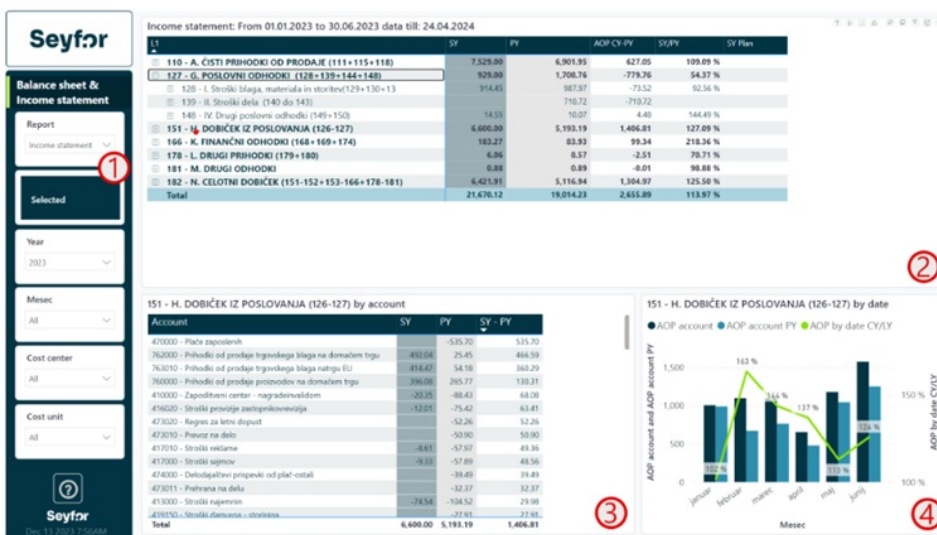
Seyfor

Balance sheet & Income statement

Report
Income statement

Selected

Year
2023

Mesec
All

Cost center
All

Cost unit
All

Seyfor
Dec 13 2023 7:56AM

1

Income statement: From 01.01.2023 to 30.06.2023 data till: 24.04.2024

| L1 | SY | PY | AOP CY-PY | SY/PY | SY Plan |
|---|---|---|---|---|---|
| 110 - A. ČISTI PRIHODKI OD PRODAJE (111+115+118) | 7,529.00 | 6,901.95 | 627.05 | 109.09 % | |
| 127 - G. POSLOVNI ODHODKI (128+139+144+148) | 929.00 | 1,708.76 | -779.76 | 54.37 % | |
| 128 - I. Stroški blaga, materiala in storitev(129+130+13 | 914.45 | 987.97 | -73.52 | 92.56 % | |
| 139 - II. Stroški dela (140 do 143) | | 710.72 | -710.72 | | |
| 148 - IV. Drugi poslovni odhodki (149+150) | 14.55 | 10.07 | 4.48 | 144.49 % | |
| 151 - H. DOBIČEK IZ POSLOVANJA (126-127) | 6,600.00 | 5,193.19 | 1,406.81 | 127.09 % | |
| 166 - K. FINANČNI ODHODKI (168+169+174) | 183.27 | 83.93 | 99.34 | 218.36 % | |
| 178 - L. DRUGI PRIHODKI (179+180) | 6.06 | 8.57 | -2.51 | 70.71 % | |
| 181 - M. DRUGI ODHODKI | 0.88 | 0.89 | -0.01 | 98.88 % | |
| 182 - N. CELOTNI DOBIČEK (151-152+153-166+178-181) | 6,421.91 | 5,116.94 | 1,304.97 | 125.50 % | |
| Total | 21,670.12 | 19,014.23 | 2,655.89 | 113.97 % | |

2

151 - H. DOBIČEK IZ POSLOVANJA (126-127) by account

| Account | SY | PY | SY - PY |
|---|---|---|---|
| 470000 - Plače zaposlenih | | -535.70 | 535.70 |
| 762000 - Prihodki od prodaje trgovskega blaga na domačem trgu | 492.04 | 25.45 | 466.59 |
| 763010 - Prihodki od prodaje trgovskega blaga na trgu EU | 414.47 | 54.18 | 360.29 |
| 760000 - Prihodki od prodaje proizvodov na domačem trgu | 396.08 | 265.77 | 130.31 |
| 410000 - Zaposlitveni center - nagradeinvalidom | -20.35 | -88.43 | 68.08 |
| 416020 - Stroški provizije zastopnikovrevizija | -12.01 | -75.42 | 63.41 |
| 473020 - Regres za letni dopust | | -52.26 | 52.26 |
| 473010 - Prevoz na delo | | -50.90 | 50.90 |
| 417010 - Stroški reklame | -8.61 | -57.97 | 49.36 |
| 417000 - Stroški sejmov | -9.33 | -57.89 | 48.56 |
| 474000 - Delodajalčevi prispevki od plač-ostali | | -39.49 | 39.49 |
| 473011 - Prehrana na delo | | -32.37 | 32.37 |
| 413000 - Stroški najemnin | -74.54 | -104.52 | 29.98 |
| 415150 - Stroški dnevnice - storitnina | | -27.91 | 27.91 |
| Total | 6,600.00 | 5,193.19 | 1,406.81 |

3

151 - H. DOBIČEK IZ POSLOVANJA (126-127) by date

AOP account  AOP account PY  AOP by date CY/LY

1,500
1,000
500
0

AOP account and AOP account PY

163 %
144 %
137 %
126 %
102 %
113 %

150 %
100 %

AOP by date CY/LY

januar februar marec april maj junij
Mesec

4